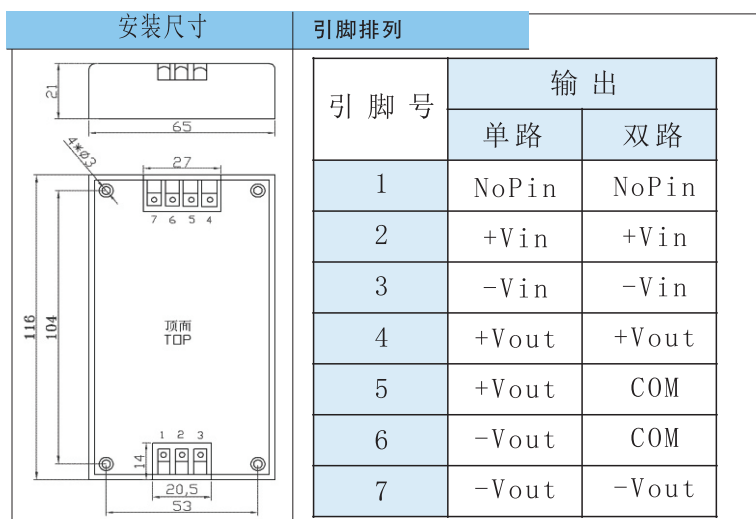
安装尺寸

21

65

4*Ø3

27

7 6 5 4

116

104

顶面
TOP

1 2 3

14

20.5

53

引脚排列

| 引 脚 号 | 输 出 | |
|---|---|---|
| | 单路 | 双路 |
| 1 | NoPin | NoPin |
| 2 | +Vin | +Vin |
| 3 | -Vin | -Vin |
| 4 | +Vout | +Vout |
| 5 | +Vout | COM |
| 6 | -Vout | COM |
| 7 | -Vout | -Vout |